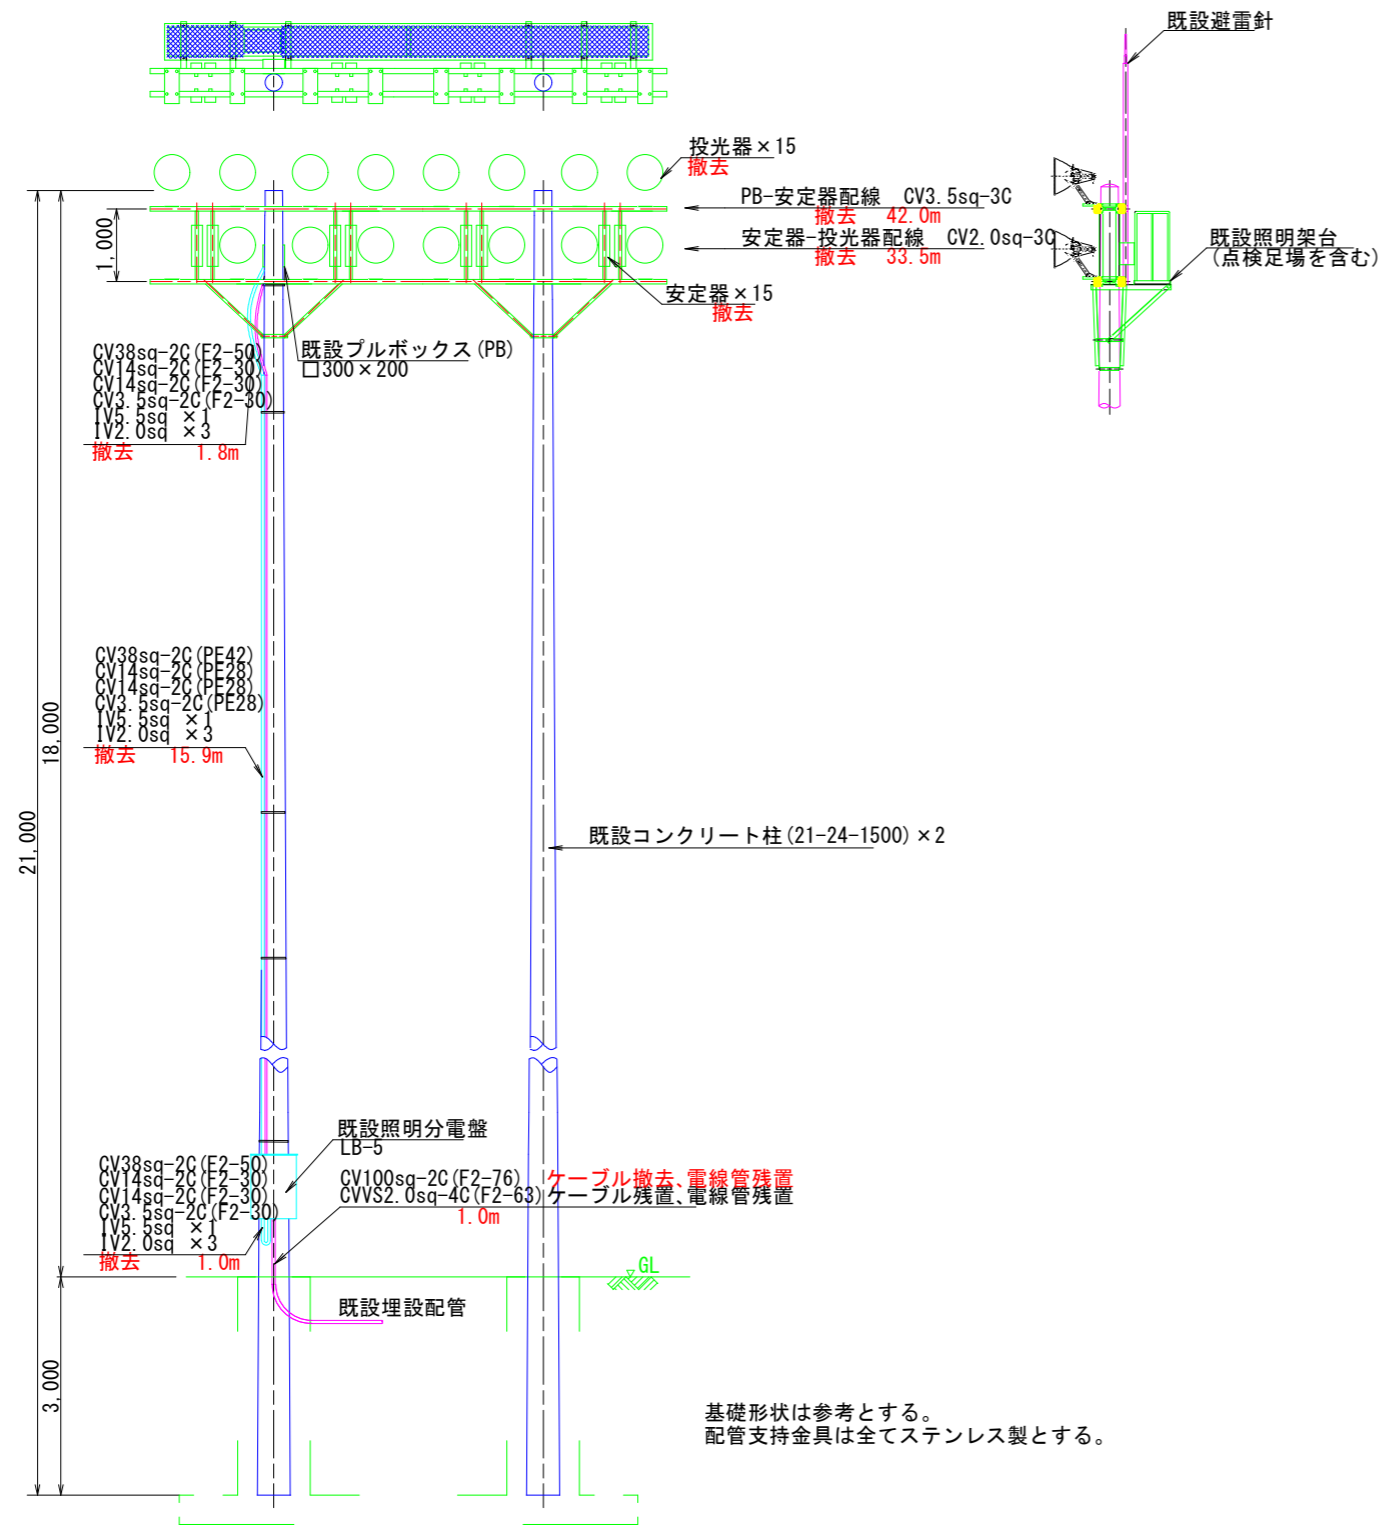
既設避雷針

投光器×15
撤去

PB-安定器配線　CV3.5sq-3C
撤去　42.0m

安定器-投光器配線　CV2.0sq-3C
撤去　33.5m

既設照明架台
(点検足場を含む)

1,000

安定器×15
撤去

既設プルボックス(PB)
□300×200

CV38sq-2C(F2-50)
CV14sq-2C(F2-30)
CV14sq-2C(F2-30)
CV3.5sq-2C(F2-30)
IV5.5sq ×1
IV2.0sq ×3
撤去　1.8m

CV38sq-2C(PE42)
CV14sq-2C(PE28)
CV14sq-2C(PE28)
CV3.5sq-2C(PE28)
IV5.5sq ×1
IV2.0sq ×3
撤去　15.9m

21,000

18,000

既設コンクリート柱(21-24-1500)×2

既設照明分電盤
LB-5

CV38sq-2C(F2-50)
CV14sq-2C(F2-30)
CV14sq-2C(F2-30)
CV3.5sq-2C(F2-30)
IV5.5sq ×1
IV2.0sq ×3
撤去　1.0m

CV100sq-2C(F2-76)　ケーブル撤去、電線管残置
CVVS2.0sq-4C(F2-63)　ケーブル残置、電線管残置
1.0m

GL

既設埋設配管

3,000

基礎形状は参考とする。
配管支持金具は全てステンレス製とする。